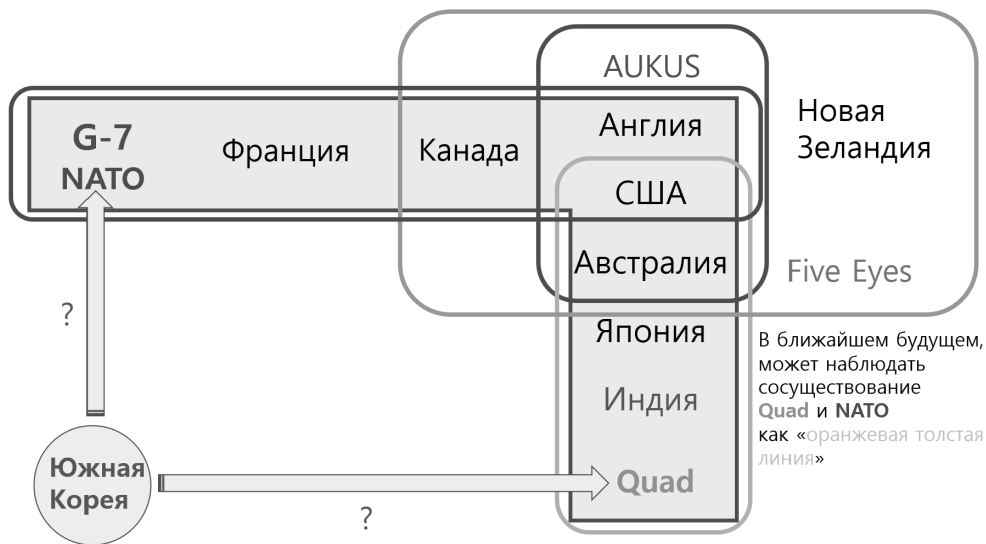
AUKUS

G-7
NATO

Франция

Канада

Англия

США

Австралия

Новая Зеландия

Five Eyes

Япония

Индия

Quad

?

Южная Корея

?

В ближайшем будущем, может наблюдать сосуществование Quad и NATO как «оранжевая толстая линия»